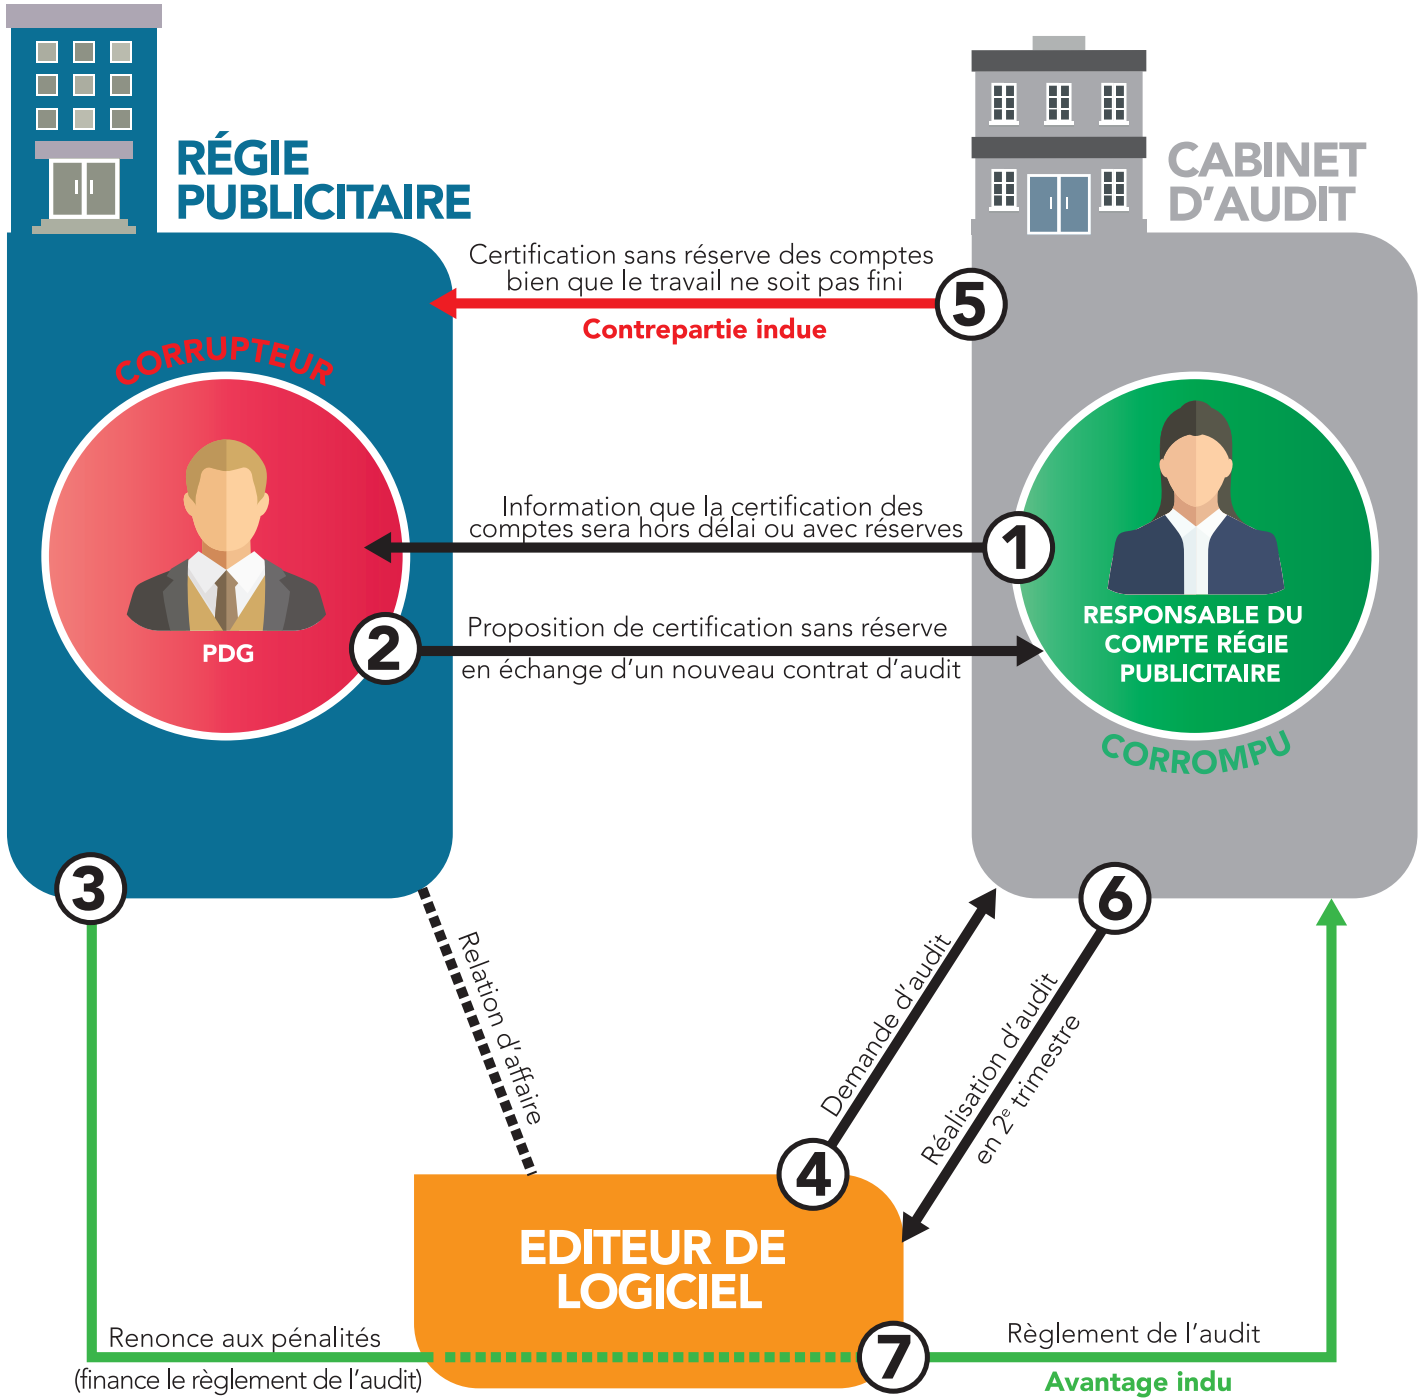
RÉGIE PUBLICITAIRE

CABINET D'AUDIT

Certification sans réserve des comptes bien que le travail ne soit pas fini

5

Contrepartie indue

CORRUPTEUR

PDG

Information que la certification des comptes sera hors délai ou avec réserves

1

2

Proposition de certification sans réserve en échange d'un nouveau contrat d'audit

RESPONSABLE DU COMPTE RÉGIE PUBLICITAIRE

CORROMPU

3

Relation d'affaire

Demande d'audit

6

Réalisation d'audit en $2^e$ trimestre

4

EDITEUR DE LOGICIEL

Renonce aux pénalités (finance le règlement de l'audit)

7

Règlement de l'audit

Avantage indu